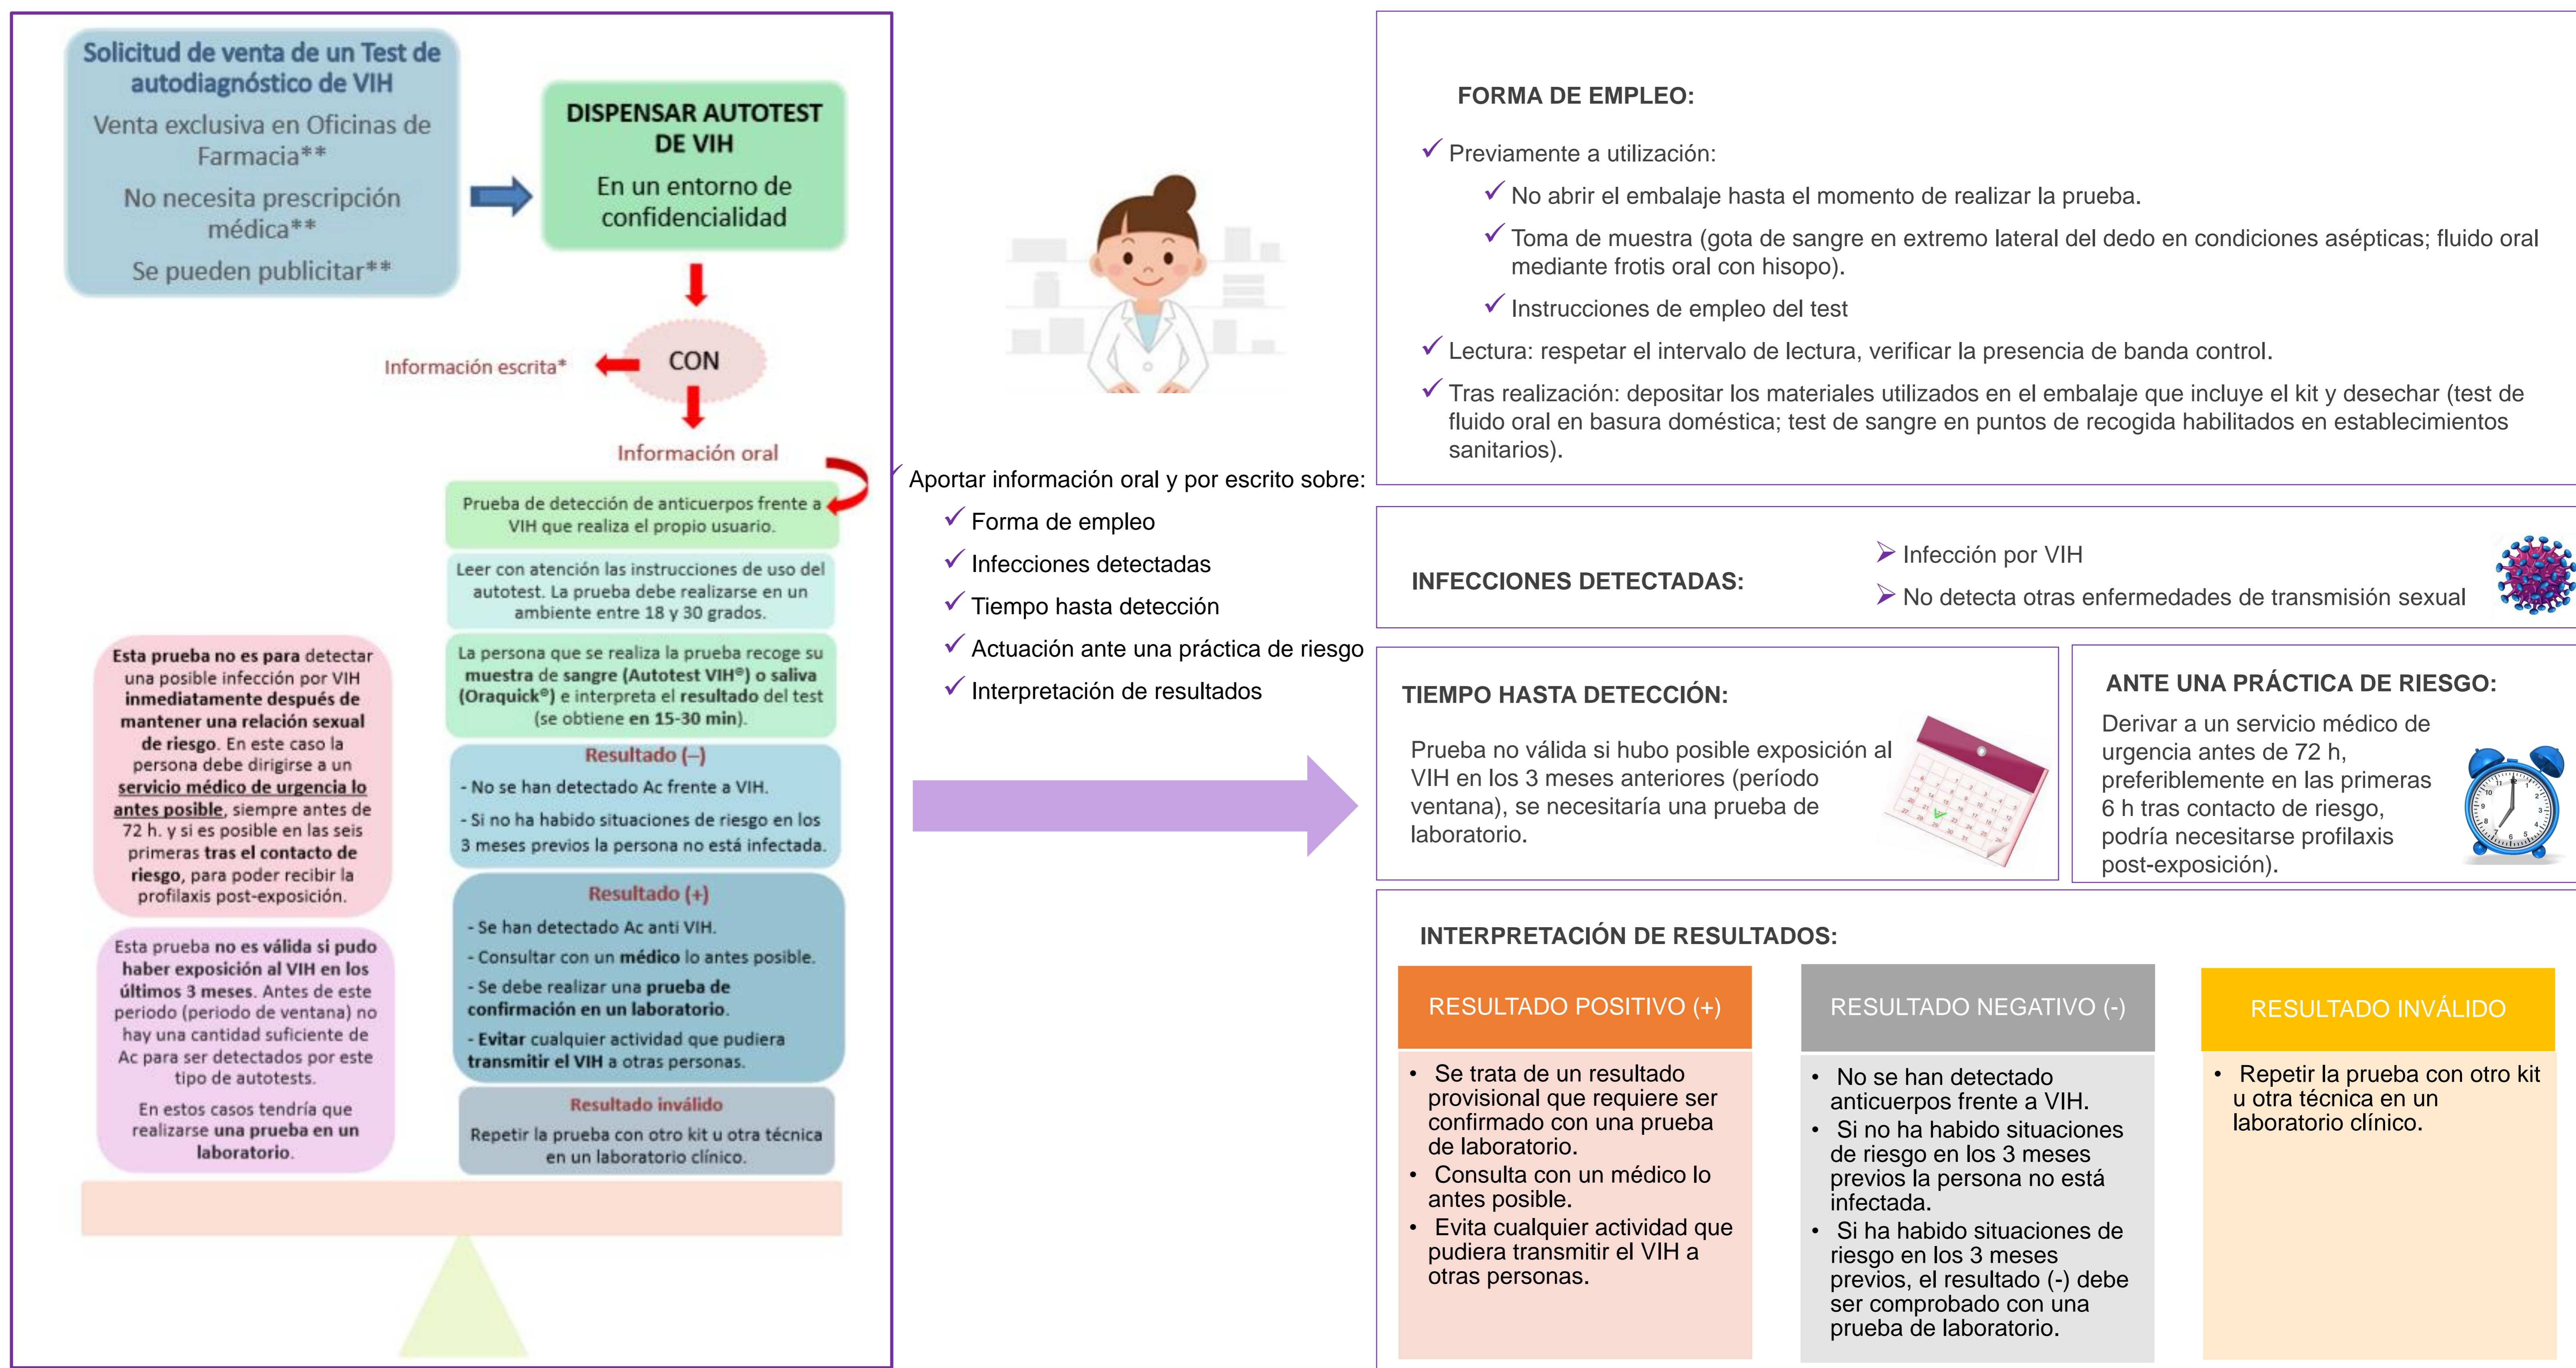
Solicitud de venta de un Test de autodiagnóstico de VIH

Venta exclusiva en Oficinas de Farmacia**

No necesita prescripción médica**

Se pueden publicitar**

DISPENSAR AUTOTEST DE VIH

En un entorno de confidencialidad

Información escrita*

CON

Información oral

Prueba de detección de anticuerpos frente a VIH que realiza el propio usuario.

Leer con atención las instrucciones de uso del autotest. La prueba debe realizarse en un ambiente entre 18 y 30 grados.

La persona que se realiza la prueba recoge su muestra de sangre (Autotest VIH®) o saliva (Oraquick®) e interpreta el resultado del test (se obtiene en 15-30 min).

Resultado (–)

- No se han detectado Ac frente a VIH.

- Si no ha habido situaciones de riesgo en los 3 meses previos la persona no está infectada.

Resultado (+)

- Se han detectado Ac anti VIH.

- Consultar con un médico lo antes posible.

- Se debe realizar una prueba de confirmación en un laboratorio.

- Evitar cualquier actividad que pudiera transmitir el VIH a otras personas.

Resultado inválido

Repetir la prueba con otro kit u otra técnica en un laboratorio clínico.

Esta prueba no es para detectar una posible infección por VIH inmediatamente después de mantener una relación sexual de riesgo. En este caso la persona debe dirigirse a un servicio médico de urgencia lo antes posible, siempre antes de 72 h. y si es posible en las seis primeras tras el contacto de riesgo, para poder recibir la profilaxis post-exposición.

Esta prueba no es válida si pudo haber exposición al VIH en los últimos 3 meses. Antes de este periodo (periodo de ventana) no hay una cantidad suficiente de Ac para ser detectados por este tipo de autotests.

En estos casos tendría que realizarse una prueba en un laboratorio.

Aportar información oral y por escrito sobre:
✓ Forma de empleo
✓ Infecciones detectadas
✓ Tiempo hasta detección
✓ Actuación ante una práctica de riesgo
✓ Interpretación de resultados

FORMA DE EMPLEO:

✓ Previamente a utilización:
✓ No abrir el embalaje hasta el momento de realizar la prueba.
✓ Toma de muestra (gota de sangre en extremo lateral del dedo en condiciones asépticas; fluido oral mediante frotis oral con hisopo).
✓ Instrucciones de empleo del test
✓ Lectura: respetar el intervalo de lectura, verificar la presencia de banda control.
✓ Tras realización: depositar los materiales utilizados en el embalaje que incluye el kit y desechar (test de fluido oral en basura doméstica; test de sangre en puntos de recogida habilitados en establecimientos sanitarios).

INFECCIONES DETECTADAS:

➢ Infección por VIH
➢ No detecta otras enfermedades de transmisión sexual

TIEMPO HASTA DETECCIÓN:

Prueba no válida si hubo posible exposición al VIH en los 3 meses anteriores (período ventana), se necesitaría una prueba de laboratorio.

ANTE UNA PRÁCTICA DE RIESGO:

Derivar a un servicio médico de urgencia antes de 72 h, preferiblemente en las primeras 6 h tras contacto de riesgo, podría necesitarse profilaxis post-exposición).

INTERPRETACIÓN DE RESULTADOS:

RESULTADO POSITIVO (+)

• Se trata de un resultado provisional que requiere ser confirmado con una prueba de laboratorio.
• Consulta con un médico lo antes posible.
• Evita cualquier actividad que pudiera transmitir el VIH a otras personas.

RESULTADO NEGATIVO (-)

• No se han detectado anticuerpos frente a VIH.
• Si no ha habido situaciones de riesgo en los 3 meses previos la persona no está infectada.
• Si ha habido situaciones de riesgo en los 3 meses previos, el resultado (-) debe ser comprobado con una prueba de laboratorio.

RESULTADO INVÁLIDO

• Repetir la prueba con otro kit u otra técnica en un laboratorio clínico.